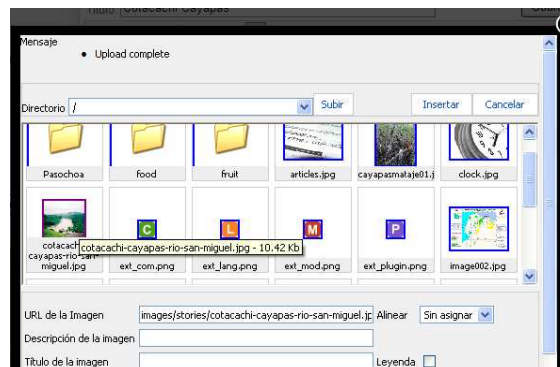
Titulo Cotacachi Cayapas

Mensaje

• Upload complete

Directorio /

Subir

Insertar

Cancelar

Pasochoa

food

fruit

articles.jpg

cayapasmataje01.j

clock.jpg

cotacachi-cayapas-rio-san-miguel.jpg

cotacachi-cayapas-rio-san-miguel.jpg - 10.42 Kb

C

ext_com.png

L

ext_lang.png

M

ext_mod.png

P

ext_plugin.png

image002.jpg

URL de la Imagen

images/stories/cotacachi-cayapas-rio-san-miguel.jp

Alinear

Sin asignar

Descripción de la imagen

Título de la imagen

Leyenda